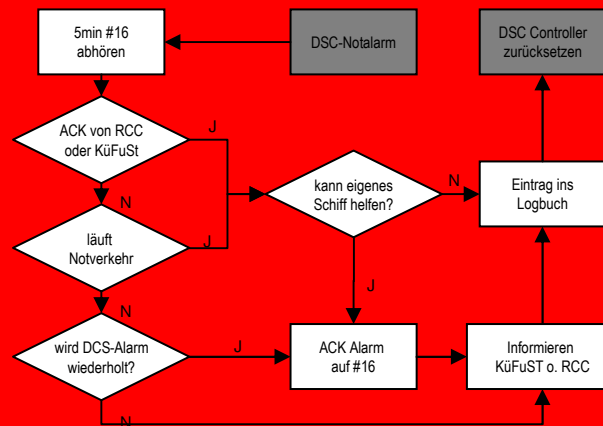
5min #16 abhören

DSC-Notalarm

DSC Controller zurücksetzen

ACK von RCC oder KüFuSt

J

N

kann eigenes Schiff helfen?

N

Eintrag ins Logbuch

läuft Notverkehr

J

J

N

wird DCS-Alarm wiederholt?

J

ACK Alarm auf #16

Informieren KüFuST o. RCC

N